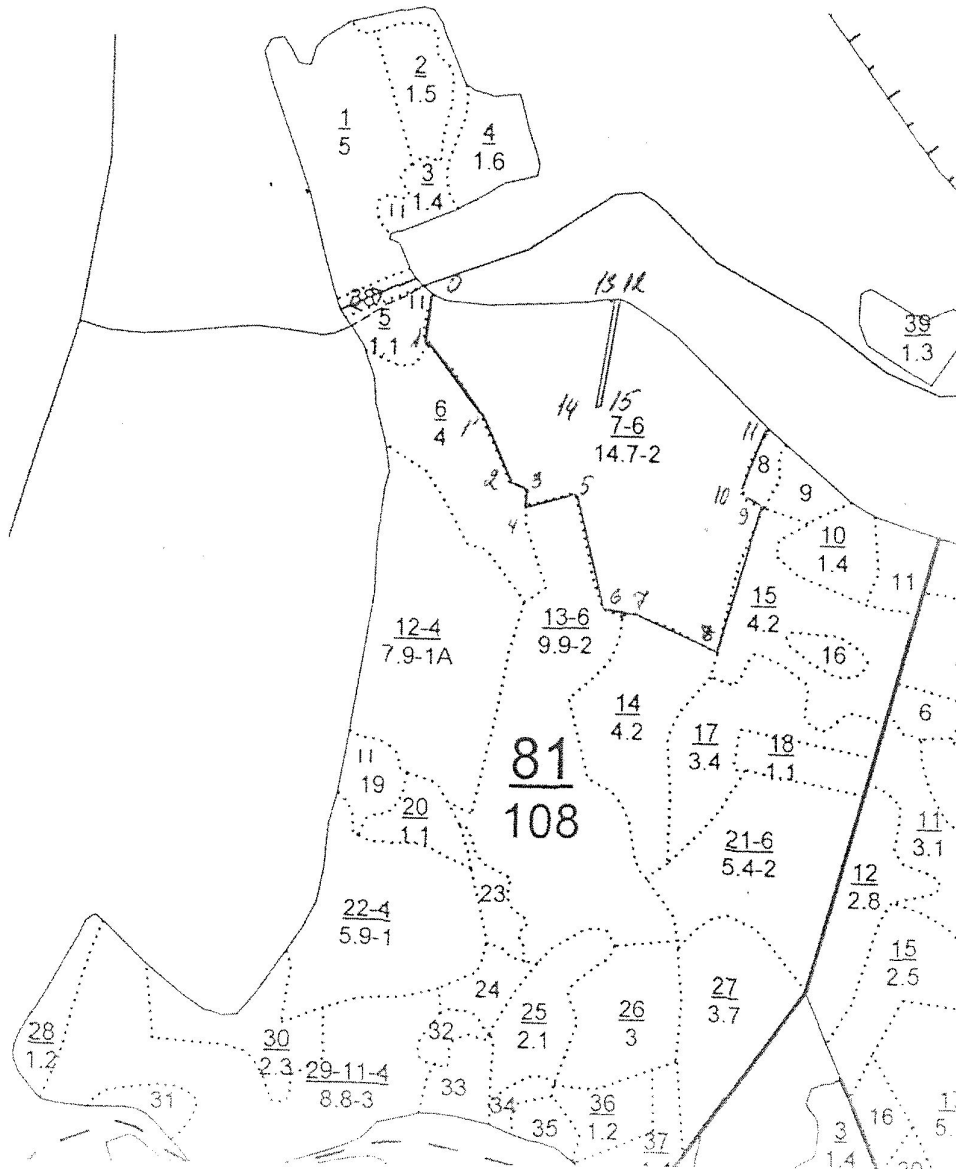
$\frac{2}{1.5}$

$\frac{1}{5}$

$\frac{4}{1.6}$

$\frac{3}{1.4}$

11

38

11

0

$\frac{5}{1.1}$

1

13 12

$\frac{39}{1.3}$

$\frac{6}{4}$

1'

14

15

$\frac{7-6}{14.7-2}$

11

8

2

3

5

10

9

9

4

$\frac{10}{1.4}$

11

6

7

8

$\frac{15}{4.2}$

$\frac{13-6}{9.9-2}$

$\frac{12-4}{7.9-1A}$

16

6

$\frac{14}{4.2}$

$\frac{17}{3.4}$

$\frac{18}{1.1}$

11

19

$\frac{81}{108}$

$\frac{20}{1.1}$

$\frac{11}{3.1}$

$\frac{21-6}{5.4-2}$

$\frac{12}{2.8}$

23

$\frac{22-4}{5.9-1}$

$\frac{15}{2.5}$

24

$\frac{27}{3.7}$

$\frac{28}{1.2}$

$\frac{30}{2.3}$

32

$\frac{25}{2.1}$

$\frac{26}{3}$

$\frac{29-11-4}{8.8-3}$

33

31

34

35

$\frac{36}{1.2}$

$\frac{37}{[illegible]}$

$\frac{3}{1.4}$

16

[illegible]

20